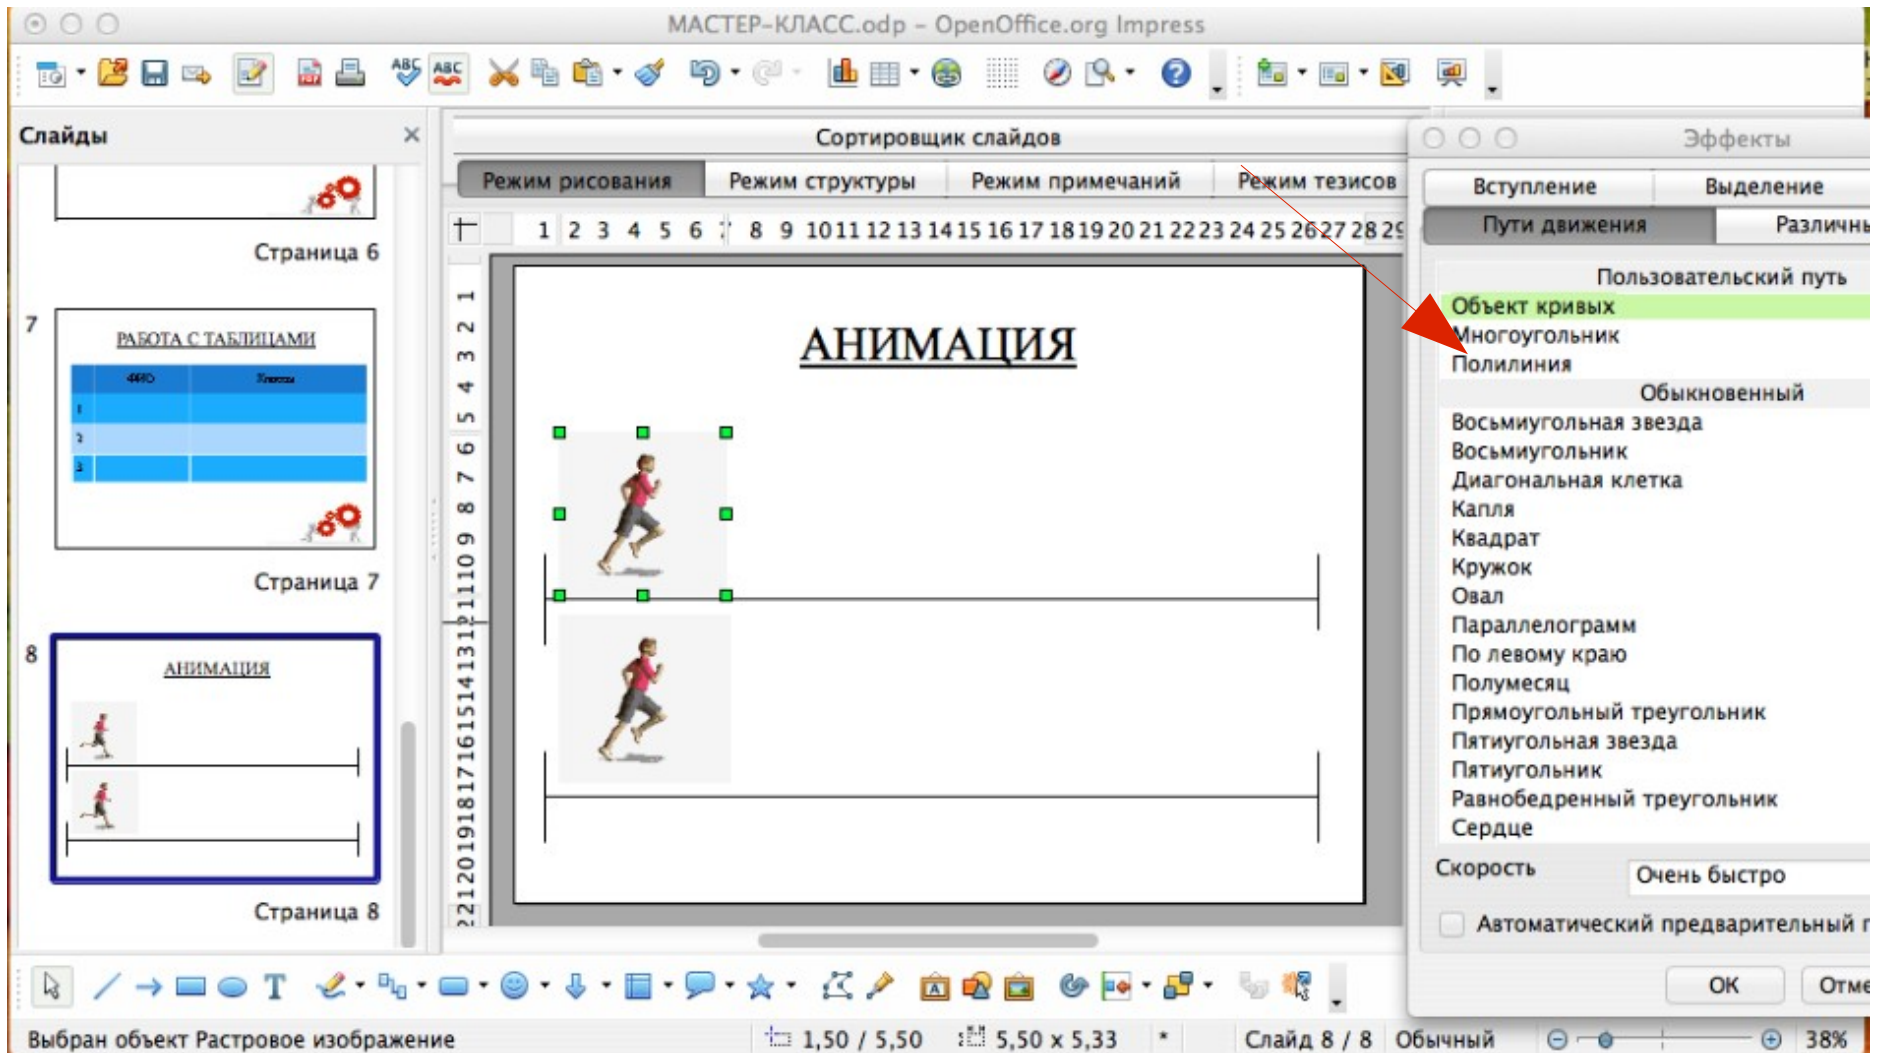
МАСТЕР-КЛАСС.odp – OpenOffice.org Impress

Слайды

Страница 6

7

РАБОТА С ТАБЛИЦАМИ

Страница 7

8

АНИМАЦИЯ

Страница 8

Сортировщик слайдов

Режим рисования | Режим структуры | Режим примечаний | Режим тезисов

1 2 3 4 5 6 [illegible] 8 9 10 11 12 13 14 15 16 17 18 19 20 21 22 23 24 25 26 27 28 2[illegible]

АНИМАЦИЯ

Эффекты

Вступление | Выделение

Пути движения | Различны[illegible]

Пользовательский путь
Объект кривых
Многоугольник
Полилиния
Обыкновенный
Восьмиугольная звезда
Восьмиугольник
Диагональная клетка
Капля
Квадрат
Кружок
Овал
Параллелограмм
По левому краю
Полумесяц
Прямоугольный треугольник
Пятиугольная звезда
Пятиугольник
Равнобедренный треугольник
Сердце

Скорость | Очень быстро

Автоматический предварительный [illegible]

OK | Отме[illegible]

Выбран объект Растровое изображение | 1,50 / 5,50 | 5,50 x 5,33 | * | Слайд 8 / 8 | Обычный | 38%